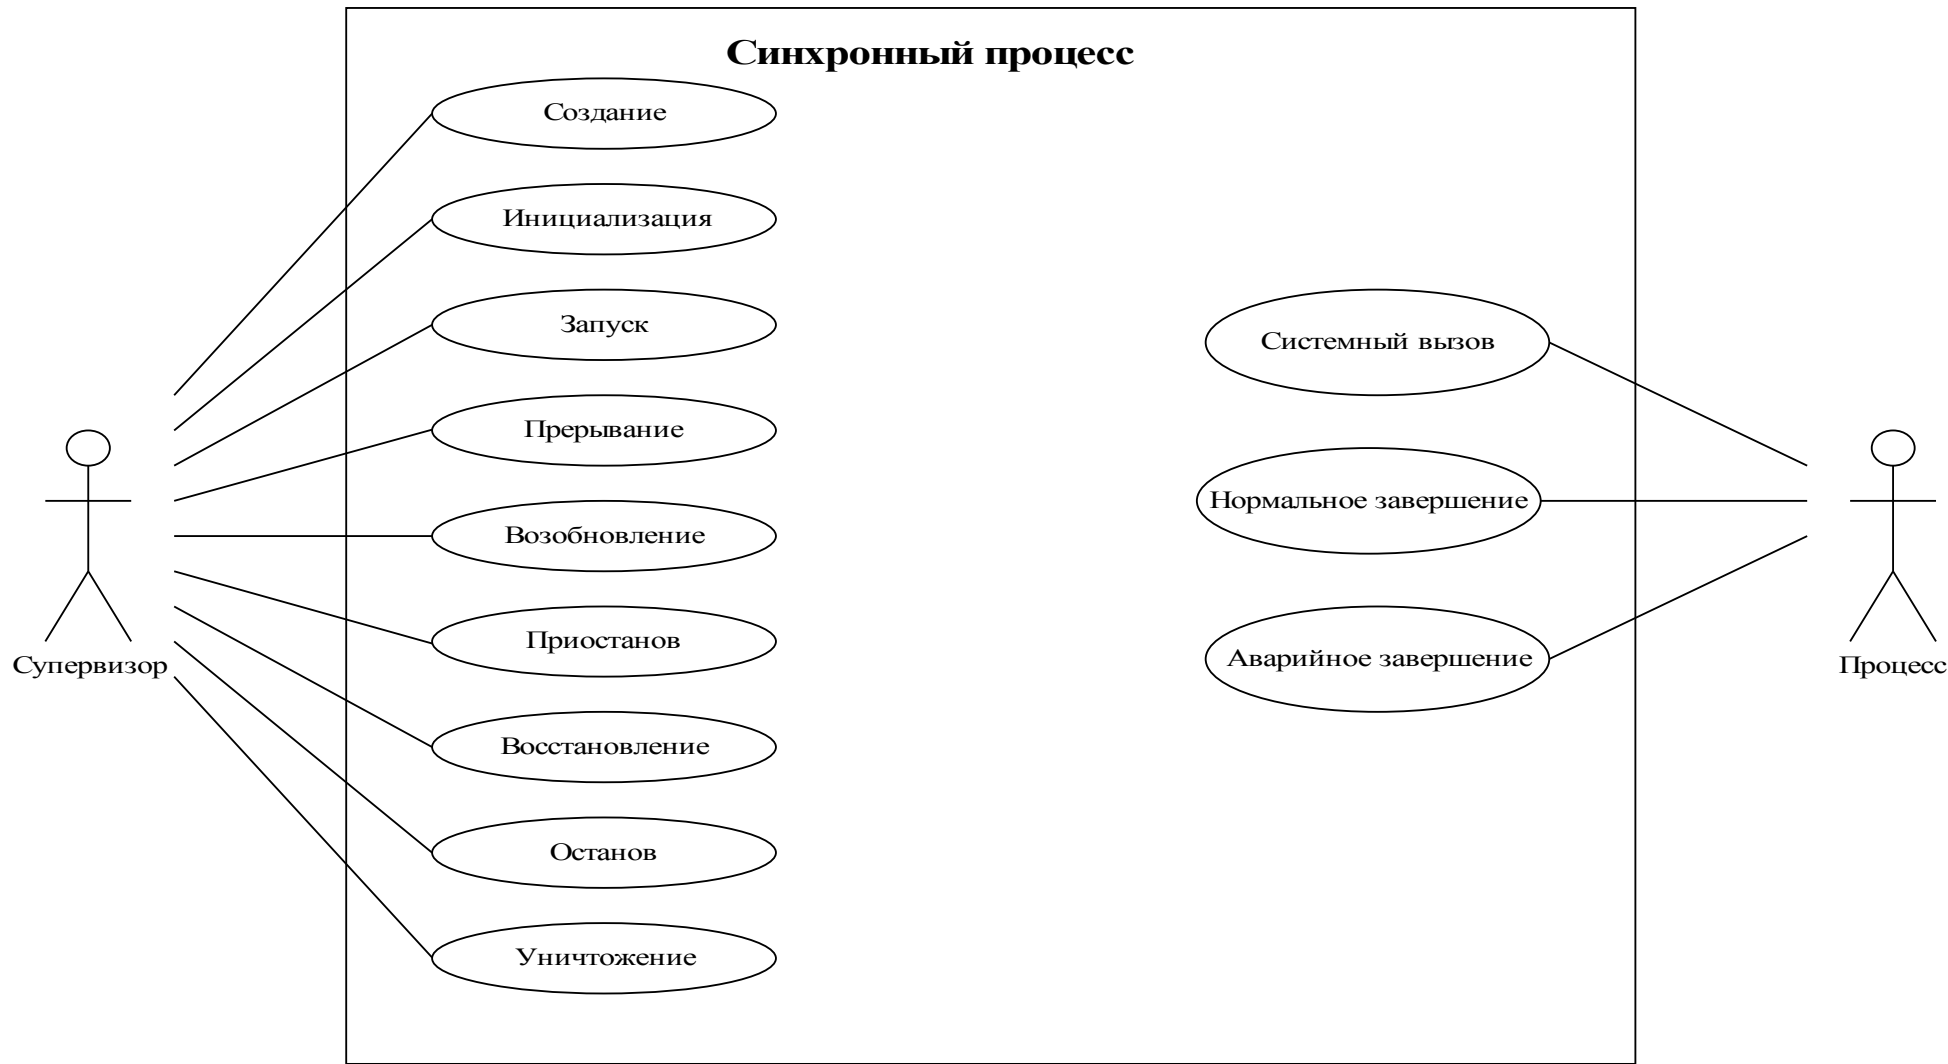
Синхронный процесс

Создание

Инициализация

Запуск

Прерывание

Возобновление

Приостанов

Восстановление

Останов

Уничтожение

Системный вызов

Нормальное завершение

Аварийное завершение

Супервизор

Процесс